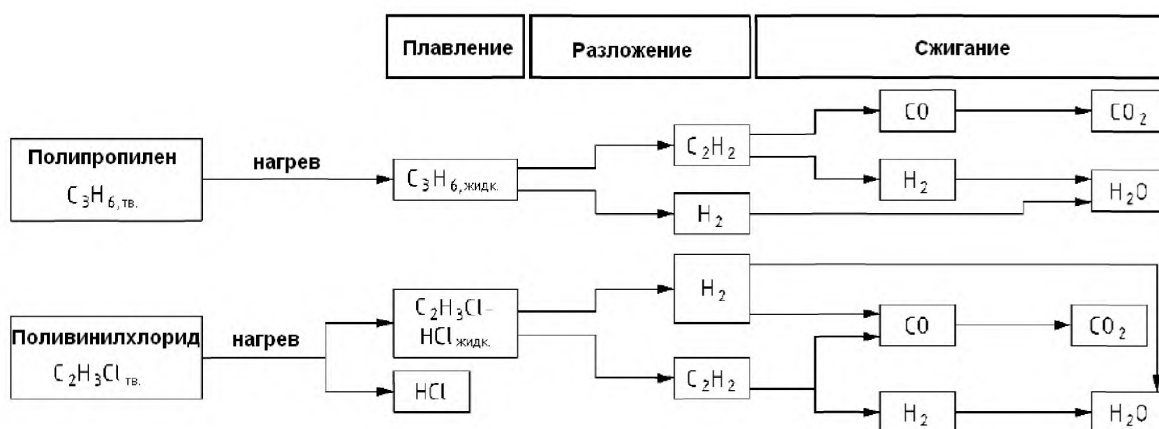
Плавление

Разложение

Сжигание

Полипропилен
$C_3H_{6,тв.}$

нагрев

$C_3H_{6,жидк.}$

$C_2H_2$

$H_2$

$CO$

$H_2$

$CO_2$

$H_2O$

Поливинилхлорид
$C_2H_3Cl_{тв.}$

нагрев

$C_2H_3Cl-HCl_{жидк.}$

$HCl$

$H_2$

$C_2H_2$

$CO$

$H_2$

$CO_2$

$H_2O$